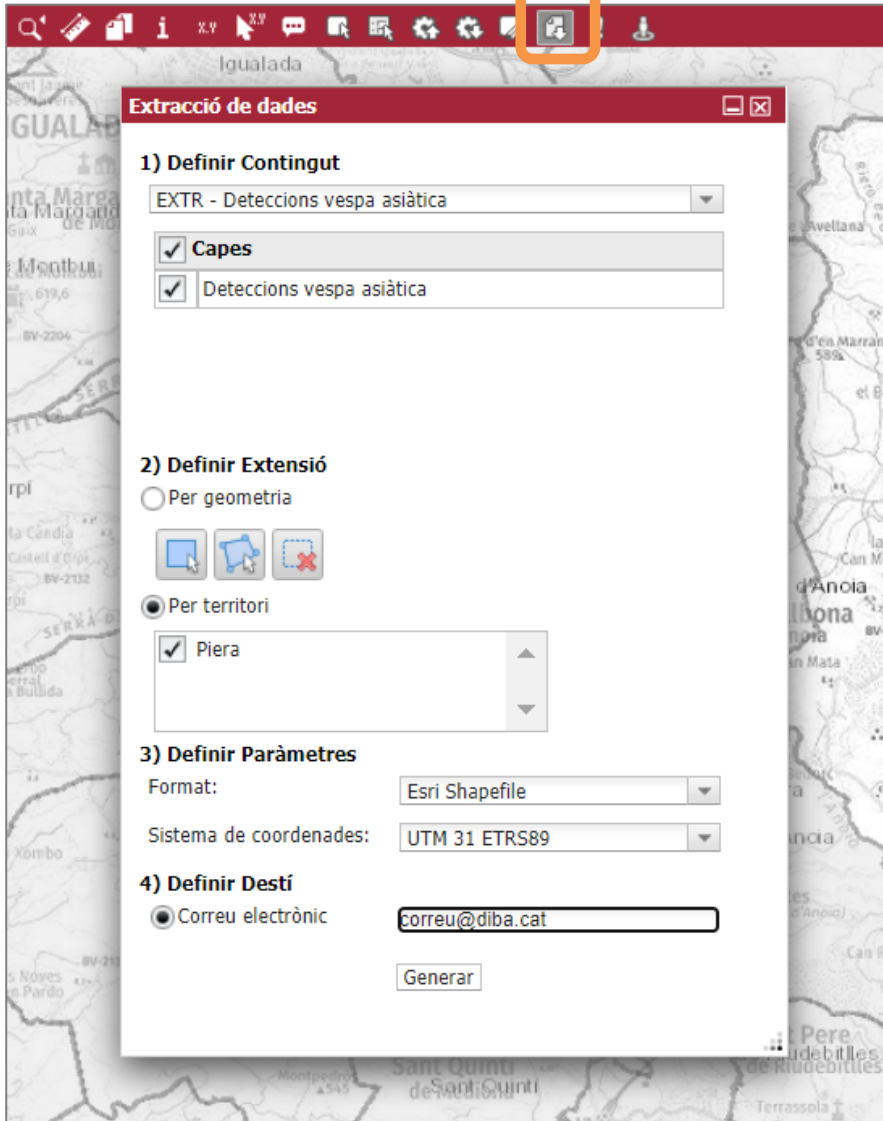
X,Y X,Y

Igualada

Extracció de dades

1) Definir Contingut

EXTR - Deteccions vespa asiàtica

| ✓ | Capes |
|---|---|
| ✓ | Deteccions vespa asiàtica |

2) Definir Extensió

Per geometria

Per territori

✓ Piera

3) Definir Paràmetres

Format: Esri Shapefile

Sistema de coordenades: UTM 31 ETRS89

4) Definir Destí

Correu electrònic correu@diba.cat

Generar

GUALAD
nta Marga
Montbui
619,6
BV-2204
rpi
ta Càndia
Castell d'Orpí
BV-2132
SERRA
Bullida
Xombo
BV-21
s Noves
n Pardo
Montpedrós
Sant Quintí
de Mediona
Sant Pere
de Riudebitlles
Terrassola
Avellana
d'en Marran
589
Can M
d'Anoia
lbona
n Mata
ncia
Can R